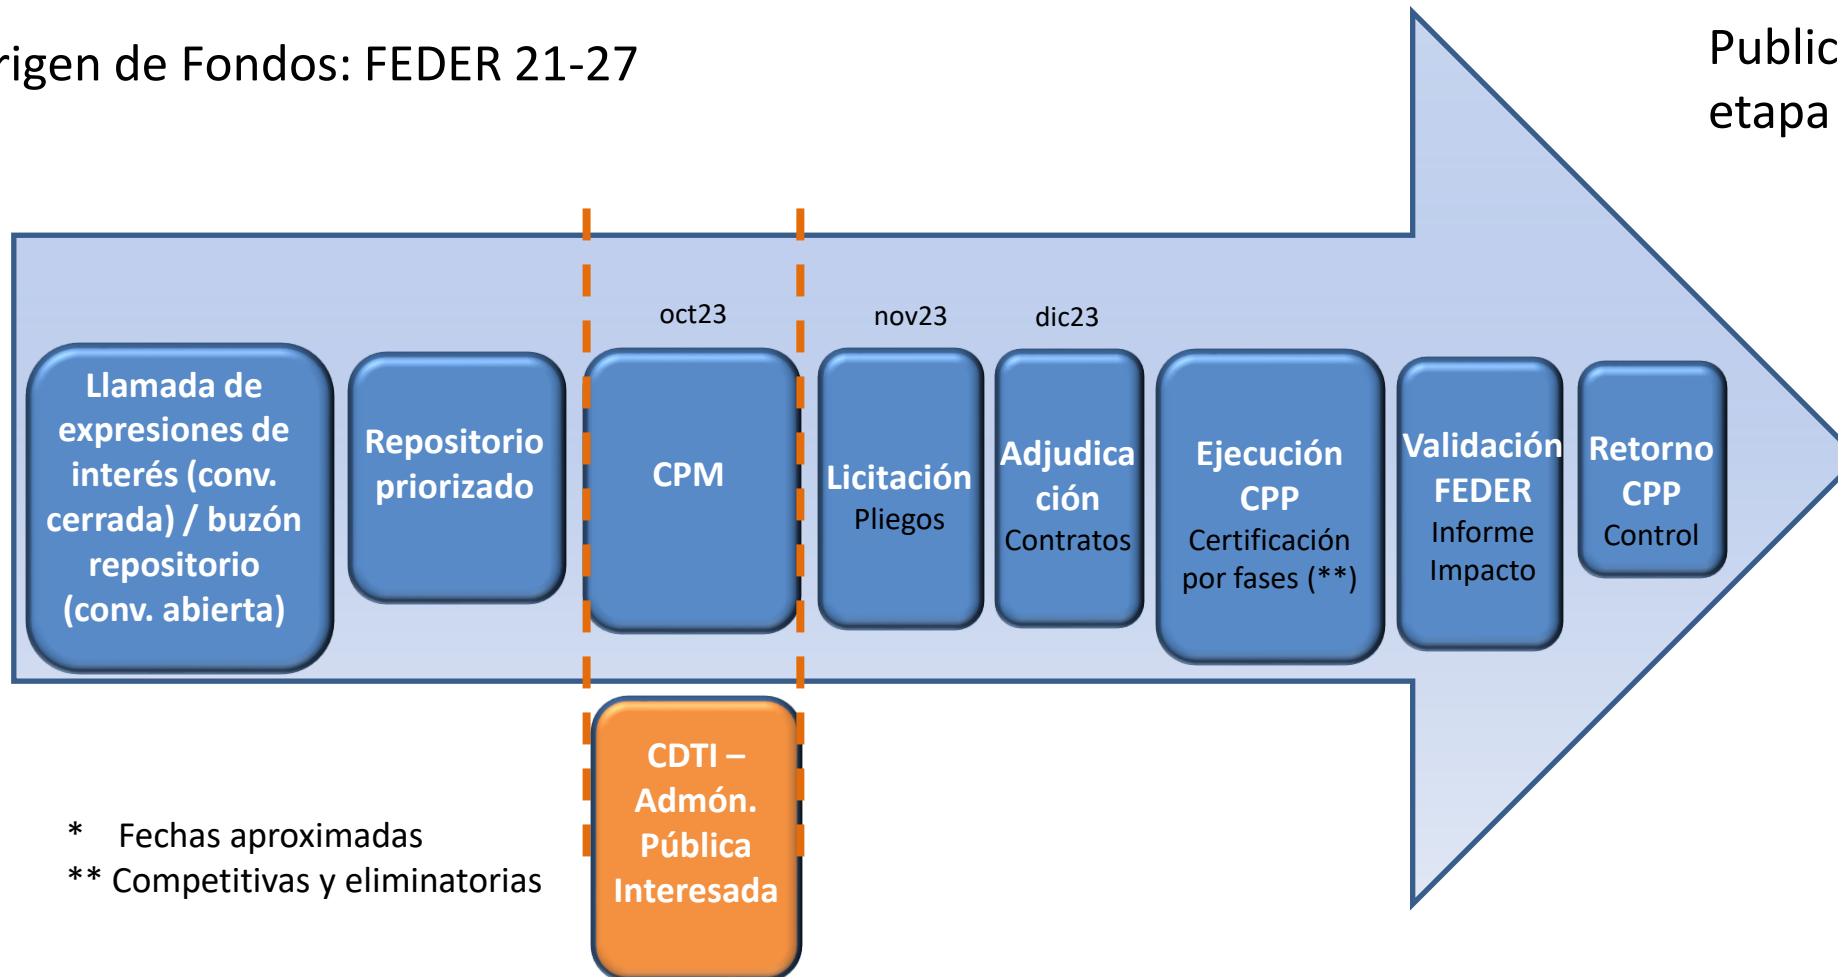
rigen de Fondos: FEDER 21-27

Public
etapa

oct23

nov23

dic23

Llamada de expresiones de interés (conv. cerrada) / buzón repositorio (conv. abierta)

Repositorio priorizado

CPM

Licitación
Pliegos

Adjudica ción
Contratos

Ejecución CPP
Certificación por fases (**)

Validación FEDER
Informe Impacto

Retorno CPP
Control

CDTI – Admón. Pública Interesada

* Fechas aproximadas
** Competitivas y eliminatorias